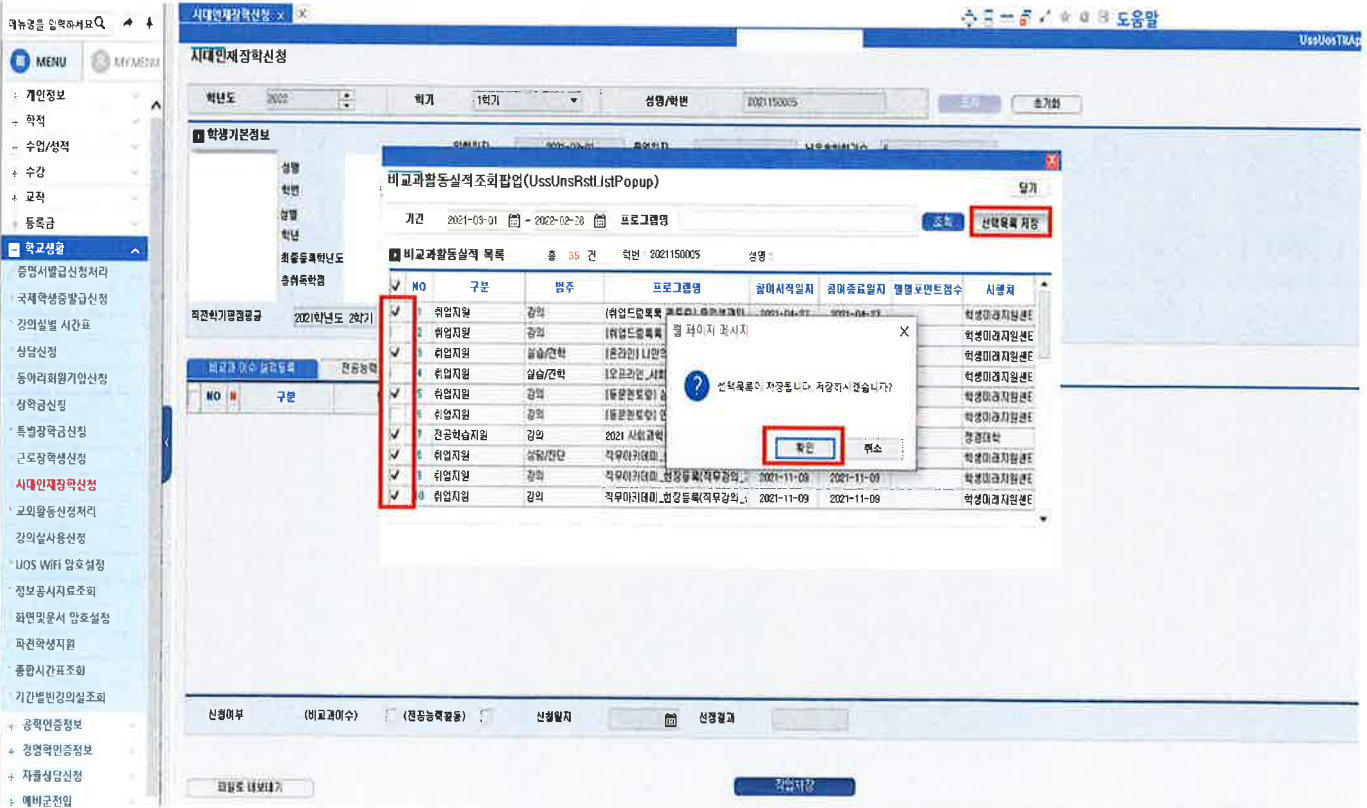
메뉴명을 입력하세요

MENU
MY MENU

개인정보
학적
수업/성적
수강
교직
등록금
학교생활
증명서발급신청처리
국제학생증발급신청
강의실별 시간표
상담신청
동아리회원가입신청
장학금신청
특별장학금신청
근로장학생신청
시대인재장학신청
교외활동신청처리
강의실사용신청
UOS WiFi 암호설정
정보공시자료조회
화면및문서 암호설정
파견학생지원
종합시간표조회
기간별빈강의실조회
공학인증정보
경영학인증정보
자율상담신청
예비군전입

시대인재장학신청

도움말

UssUosTRAp

시대인재장학신청

학년도 2022
학기 1학기
성명/학번 2021150005
조회
초기화

학생기본정보
성명
학번
성별
학년
최종등록학년도
총취득학점

직전학기평점평균 2021학년도 2학기

비교과 이수 실적등록
NO 구분

비교과활동실적조회팝업(UssUnsRstListPopup)
닫기
기간 2021-03-01 ~ 2022-02-28 프로그램명 조회 선택목록 저장
비교과활동실적 목록 총 35 건 학번 2021150005 성명

| | NO | 구분 | 범주 | 프로그램명 | 참여시작일자 | 참여종료일자 | 행평포인트점수 | 시행처 |
|---|---|---|---|---|---|---|---|---|
| ✓ | 1 | 취업지원 | 강의 | [취업드림특록 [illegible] | | | | 학생미래지원센터 |
| | 2 | 취업지원 | 강의 | [취업드림특록 | | | | 학생미래지원센터 |
| ✓ | 3 | 취업지원 | 실습/견학 | [온라인] 나만의 | | | | 학생미래지원센터 |
| | 4 | 취업지원 | 실습/견학 | [오프라인_사회 | | | | 학생미래지원센터 |
| ✓ | 5 | 취업지원 | 강의 | [동문멘토링] | | | | 학생미래지원센터 |
| | 6 | 취업지원 | 강의 | [동문멘토링] | | | | 학생미래지원센터 |
| ✓ | 7 | 전공학습지원 | 강의 | 2021 사회과학 | | | | 경영대학 |
| ✓ | 8 | 취업지원 | 상담/진단 | 직무아카데미_ | | | | 학생미래지원센터 |
| ✓ | 9 | 취업지원 | 강의 | 직무아카데미_현장특록(직무강의_ | 2021-11-09 | 2021-11-09 | | 학생미래지원센터 |
| ✓ | 10 | 취업지원 | 강의 | 직무아카데미_현장특록(직무강의_ | 2021-11-09 | 2021-11-09 | | 학생미래지원센터 |

웹 페이지 메시지
선택목록이 저장됩니다. 저장하시겠습니까?
확인
취소

신청여부 (비교과이수) (전공능력활동) 신청일자 신청결과

파일로 내보내기
작업저장